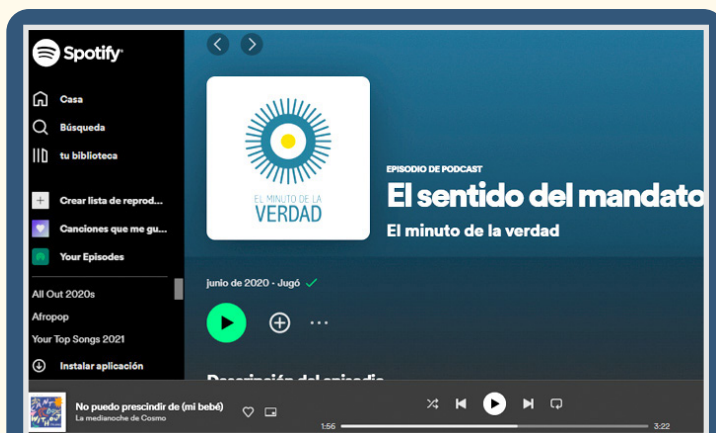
Spotify

Casa

Búsqueda

tu biblioteca

Crear lista de reprod...

Canciones que me gu...

Your Episodes

All Out 2020s

Afropop

Your Top Songs 2021

Instalar aplicación

EL MINUTO DE LA VERDAD

EPISODIO DE PODCAST

El sentido del mandato

El minuto de la verdad

junio de 2020 · Jugó

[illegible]

No puedo prescindir de (mi bebé)

La medianoche de Cosmo

1:56

3:22